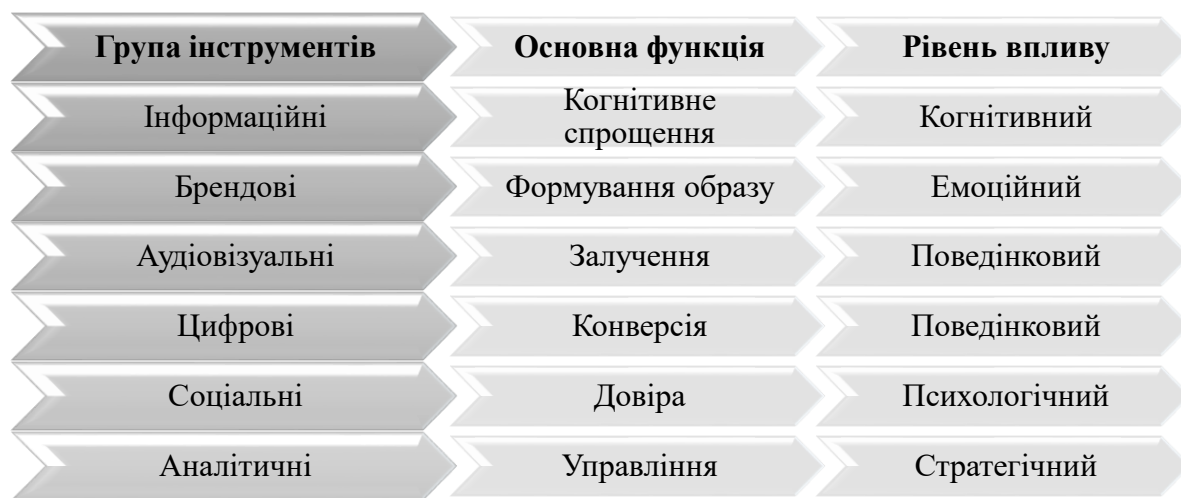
| Група інструментів | Основна функція | Рівень впливу |
|---|---|---|
| Інформаційні | Когнітивне спрощення | Когнітивний |
| Брендові | Формування образу | Емоційний |
| Аудіовізуальні | Залучення | Поведінковий |
| Цифрові | Конверсія | Поведінковий |
| Соціальні | Довіра | Психологічний |
| Аналітичні | Управління | Стратегічний |